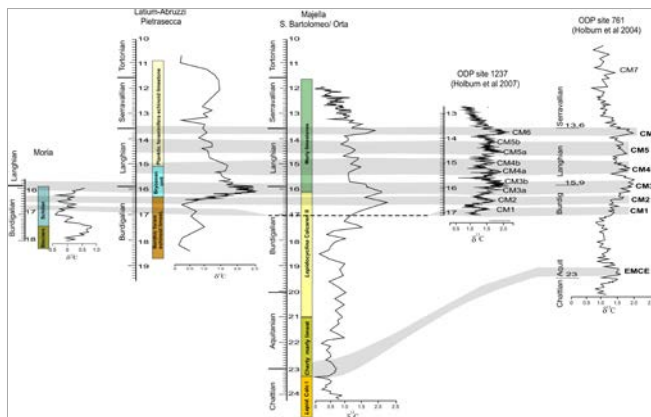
Latium-Abruzzi Pietrasecca

Majella S. Bartolomeo/ Orta

ODP site 761 (Holburn et al 2004)

ODP site 1237 (Holburn et al 2007)

Moria

Langhian
Burdigalian
16
17
18
Schlier
Bisciaro
$\delta^{13}C$

Tortonian
Serravallian
Langhian
Burdigalian
10
11
12
13
14
15
16
17
18
19
Planktic foraminifera echinoid limestone
Bryozoan limestone
Bivalve-bryozoan limestone
$\delta^{13}C$

Tortonian
Serravallian
Langhian
Burdigalian
Aquitanian
Chattian
10
11
12
13
14
15
16
17
18
19
20
21
22
23
24
Marl limestone
Lepidocyclina Calcar.
Cherty marly limest.
Lepid. Calc.
$\delta^{13}C$

13
14
15
16
17
CM6
CM5b
CM5a
CM4b
CM4a
CM3b
CM3a
CM2
CM1
$\delta^{13}C$

CM7
Serravallian
13.6
Langhian
15.9
Burdig.
Chattian Aquit.
23
CM6
CM5
CM4
CM3
CM2
CM1
EMCE
$\delta^{13}C$